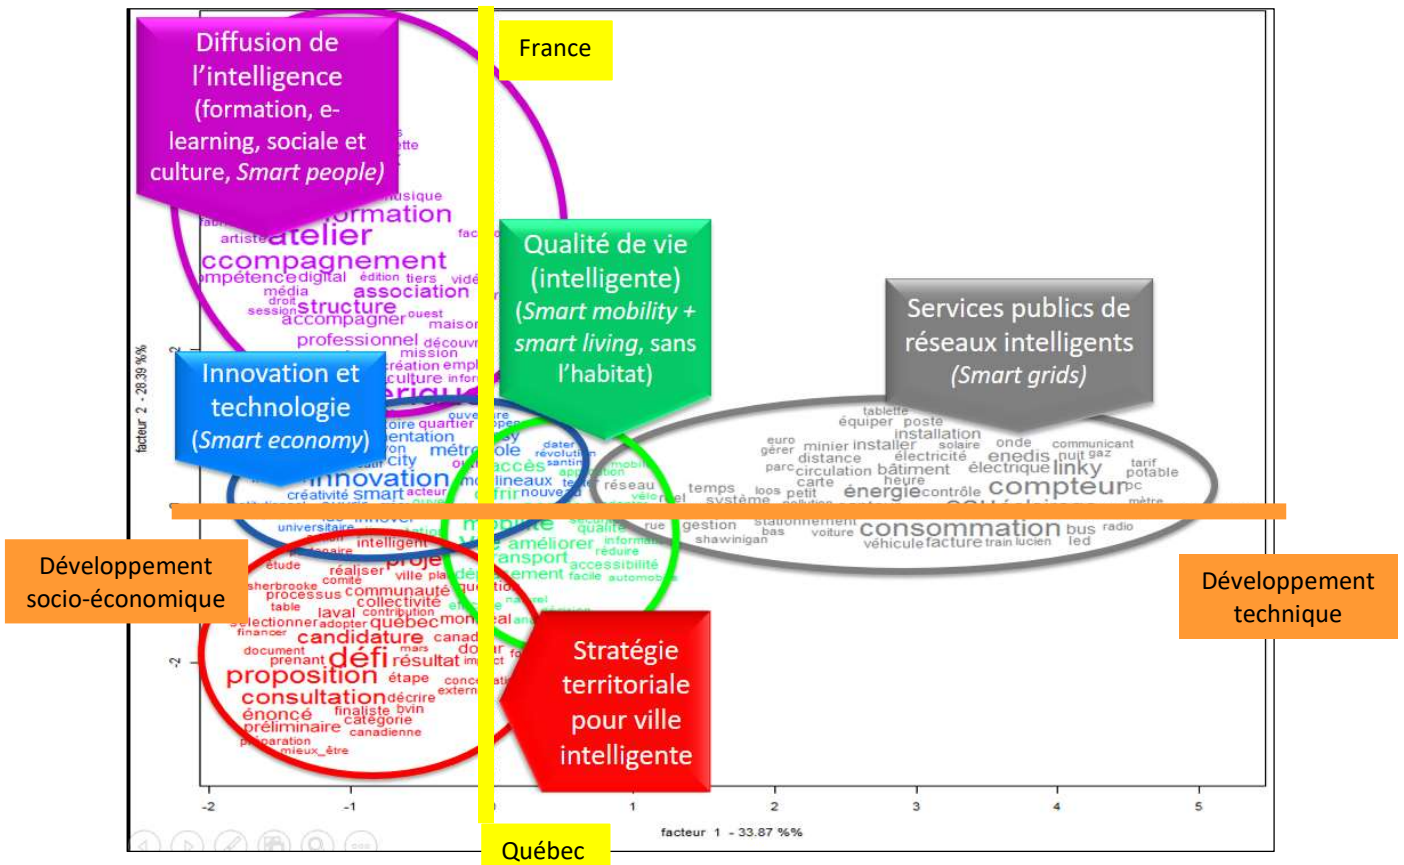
Diffusion de l'intelligence (formation, e-learning, sociale et culture, *Smart people*)

France

Qualité de vie (intelligente) (*Smart mobility* + *smart living*, sans l'habitat)

Services publics de réseaux intelligents (*Smart grids*)

Innovation et technologie (*Smart economy*)

Développement socio-économique

Développement technique

Stratégie territoriale pour ville intelligente

Québec

musique
formation
artiste atelier
accompagnement
compétence digital édition tiers vidéo
média association
droit structure ouest
session accompagner maison
professionnel découvrir
mission
création emploi
culture
ouverture
territoire quartier
expérimentation
city métropole
innovation
créativité smart acteur
universitaire
intelligent
dater
révolution
accès
mobilité
améliorer
transport
accessibilité
réduire
facile automobile
rue gestion
stationnement
bas voiture
shawinigan
tablette
équiper poste
installation
euro minier installer solaire onde communicant
gérer distance électricité enedis nuit gaz
parc circulation bâtiment électrique linky tarif potable
carte heure
temps loos petit énergie contrôle compteur pc
réseau système
consommation bus radio
véhicule facture train lucien led
étude réaliser
sherbrooke comité projet
processus communauté
table collectivité
laval contribution
sélectionner adopter québec montréal
financer candidature canada
document mars
prenant défi résultat impact
proposition étape
consultation décrire externe
énoncé finaliste bvin
préliminaire catégorie
canadienne
préparation
mieux_être

facteur 2 - 28.39 %%
facteur 1 - 33.87 %%
-2 -1 0 1 2 3 4 5
-2